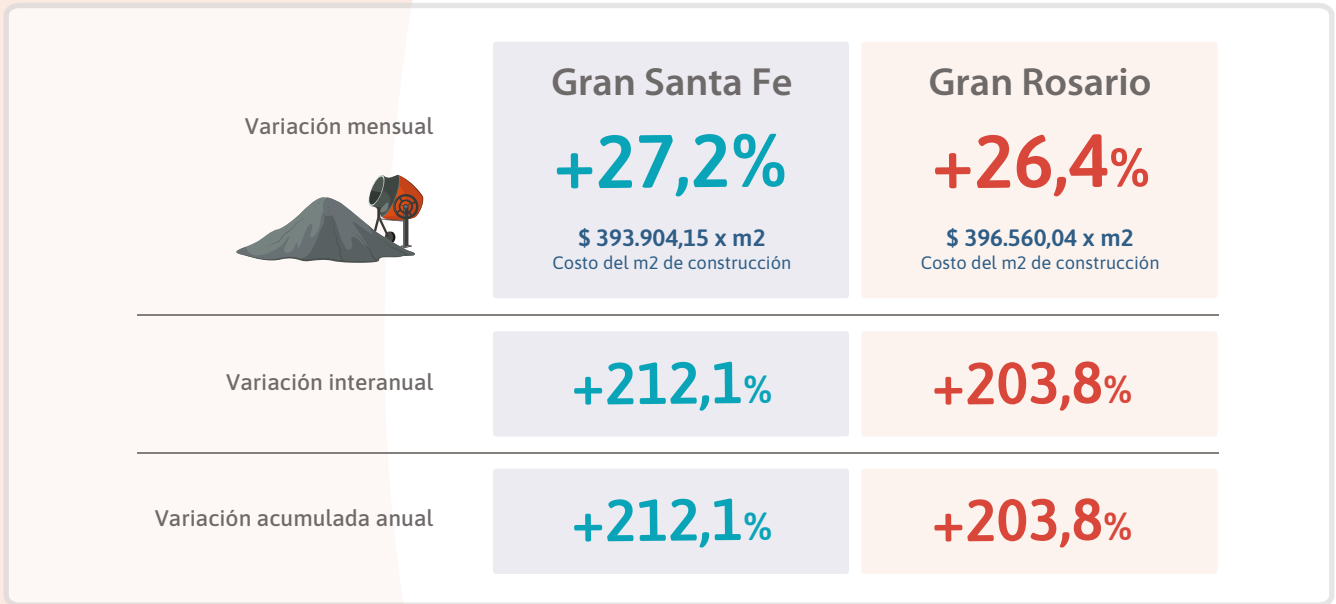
| | Gran Santa Fe | Gran Rosario |
|---|---|---|
| Variación mensual | +27,2% $ 393.904,15 x m2 Costo del m2 de construcción | +26,4% $ 396.560,04 x m2 Costo del m2 de construcción |
| Variación interanual | +212,1% | +203,8% |
| Variación acumulada anual | +212,1% | +203,8% |